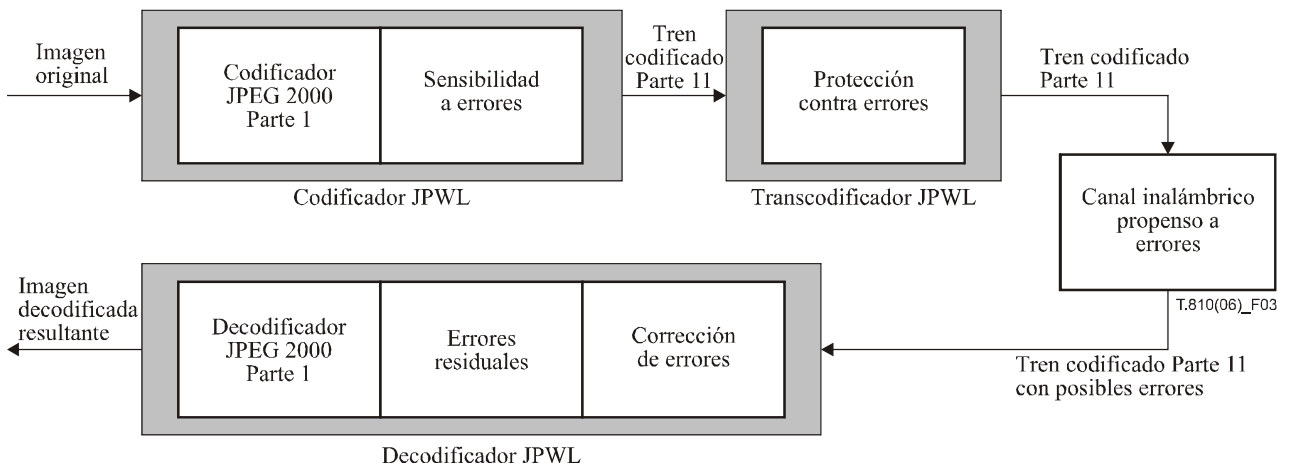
Imagen original

Codificador JPEG 2000 Parte 1

Sensibilidad a errores

Codificador JPWL

Tren codificado Parte 11

Protección contra errores

Transcodificador JPWL

Tren codificado Parte 11

Canal inalámbrico propenso a errores

T.810(06)_F03

Imagen decodificada resultante

Decodificador JPEG 2000 Parte 1

Errores residuales

Corrección de errores

Tren codificado Parte 11 con posibles errores

Decodificador JPWL